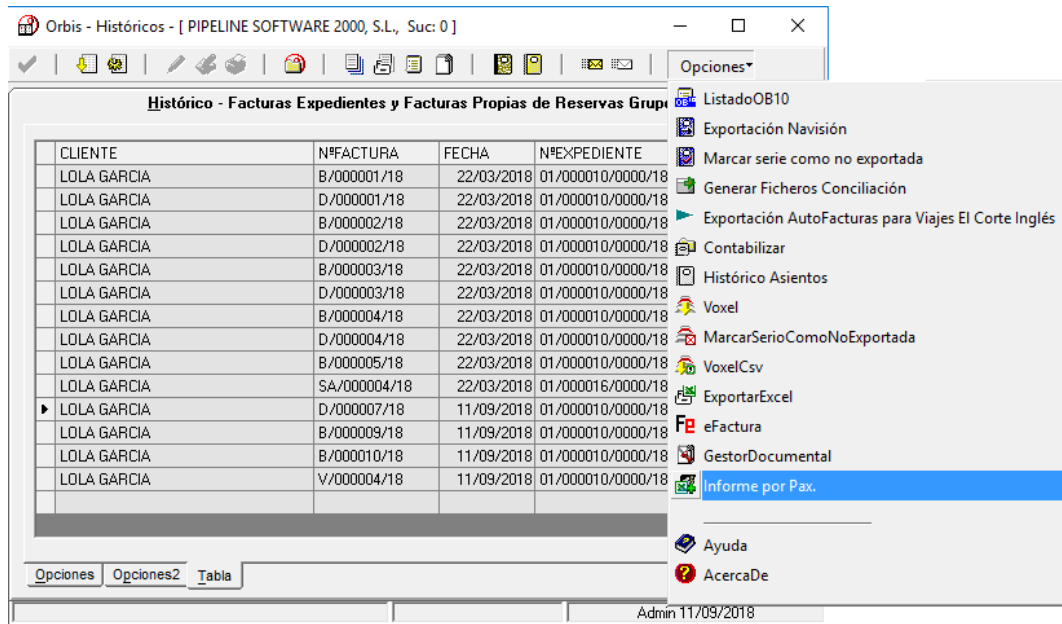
Orbis - Históricos - [ PIPELINE SOFTWARE 2000, S.L., Suc: 0 ]

Opciones

Histórico - Facturas Expedientes y Facturas Propias de Reservas Grupo

| CLIENTE | NºFACTURA | FECHA | NºEXPEDIENTE |
|---|---|---|---|
| LOLA GARCIA | B/000001/18 | 22/03/2018 | 01/000010/0000/18 |
| LOLA GARCIA | D/000001/18 | 22/03/2018 | 01/000010/0000/18 |
| LOLA GARCIA | B/000002/18 | 22/03/2018 | 01/000010/0000/18 |
| LOLA GARCIA | D/000002/18 | 22/03/2018 | 01/000010/0000/18 |
| LOLA GARCIA | B/000003/18 | 22/03/2018 | 01/000010/0000/18 |
| LOLA GARCIA | D/000003/18 | 22/03/2018 | 01/000010/0000/18 |
| LOLA GARCIA | B/000004/18 | 22/03/2018 | 01/000010/0000/18 |
| LOLA GARCIA | D/000004/18 | 22/03/2018 | 01/000010/0000/18 |
| LOLA GARCIA | B/000005/18 | 22/03/2018 | 01/000010/0000/18 |
| LOLA GARCIA | SA/000004/18 | 22/03/2018 | 01/000016/0000/18 |
| LOLA GARCIA | D/000007/18 | 11/09/2018 | 01/000010/0000/18 |
| LOLA GARCIA | B/000009/18 | 11/09/2018 | 01/000010/0000/18 |
| LOLA GARCIA | B/000010/18 | 11/09/2018 | 01/000010/0000/18 |
| LOLA GARCIA | V/000004/18 | 11/09/2018 | 01/000010/0000/18 |

Opciones Opciones2 Tabla

Admin 11/09/2018

ListadoOB10
Exportación Navisión
Marcar serie como no exportada
Generar Ficheros Conciliación
Exportación AutoFacturas para Viajes El Corte Inglés
Contabilizar
Histórico Asientos
Voxel
MarcarSerioComoNoExportada
VoxelCsv
ExportarExcel
eFactura
GestorDocumental
Informe por Pax.
Ayuda
AcercaDe